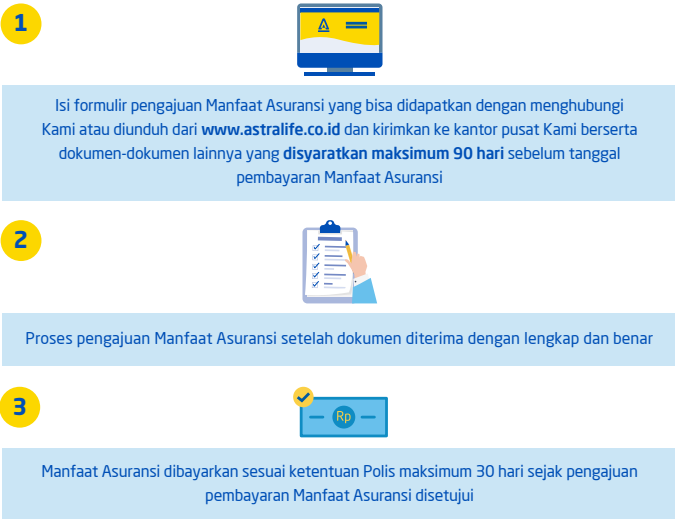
1

Isi formulir pengajuan Manfaat Asuransi yang bisa didapatkan dengan menghubungi Kami atau diunduh dari **www.astralife.co.id** dan kirimkan ke kantor pusat Kami beserta dokumen-dokumen lainnya yang **disyaratkan maksimum 90 hari** sebelum tanggal pembayaran Manfaat Asuransi

2

Proses pengajuan Manfaat Asuransi setelah dokumen diterima dengan lengkap dan benar

3

Rp

Manfaat Asuransi dibayarkan sesuai ketentuan Polis maksimum 30 hari sejak pengajuan pembayaran Manfaat Asuransi disetujui